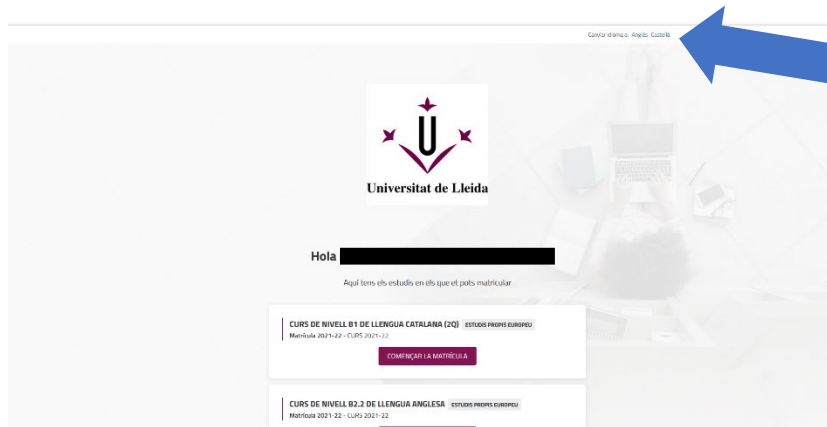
Canviar d'idioma: Anglès Castellà

Universitat de Lleida

Hola

Aquí tens els estudis en els que et pots matricular

CURS DE NIVELL B1 DE LLENGUA CATALANA (2Q) ESTUDIS PROPIS EUROPEU
Matrícula 2021-22 - CURS 2021-22

COMENÇAR LA MATRÍCULA

CURS DE NIVELL B2.2 DE LLENGUA ANGLESA ESTUDIS PROPIS EUROPEU
Matrícula 2021-22 - CURS 2021-22